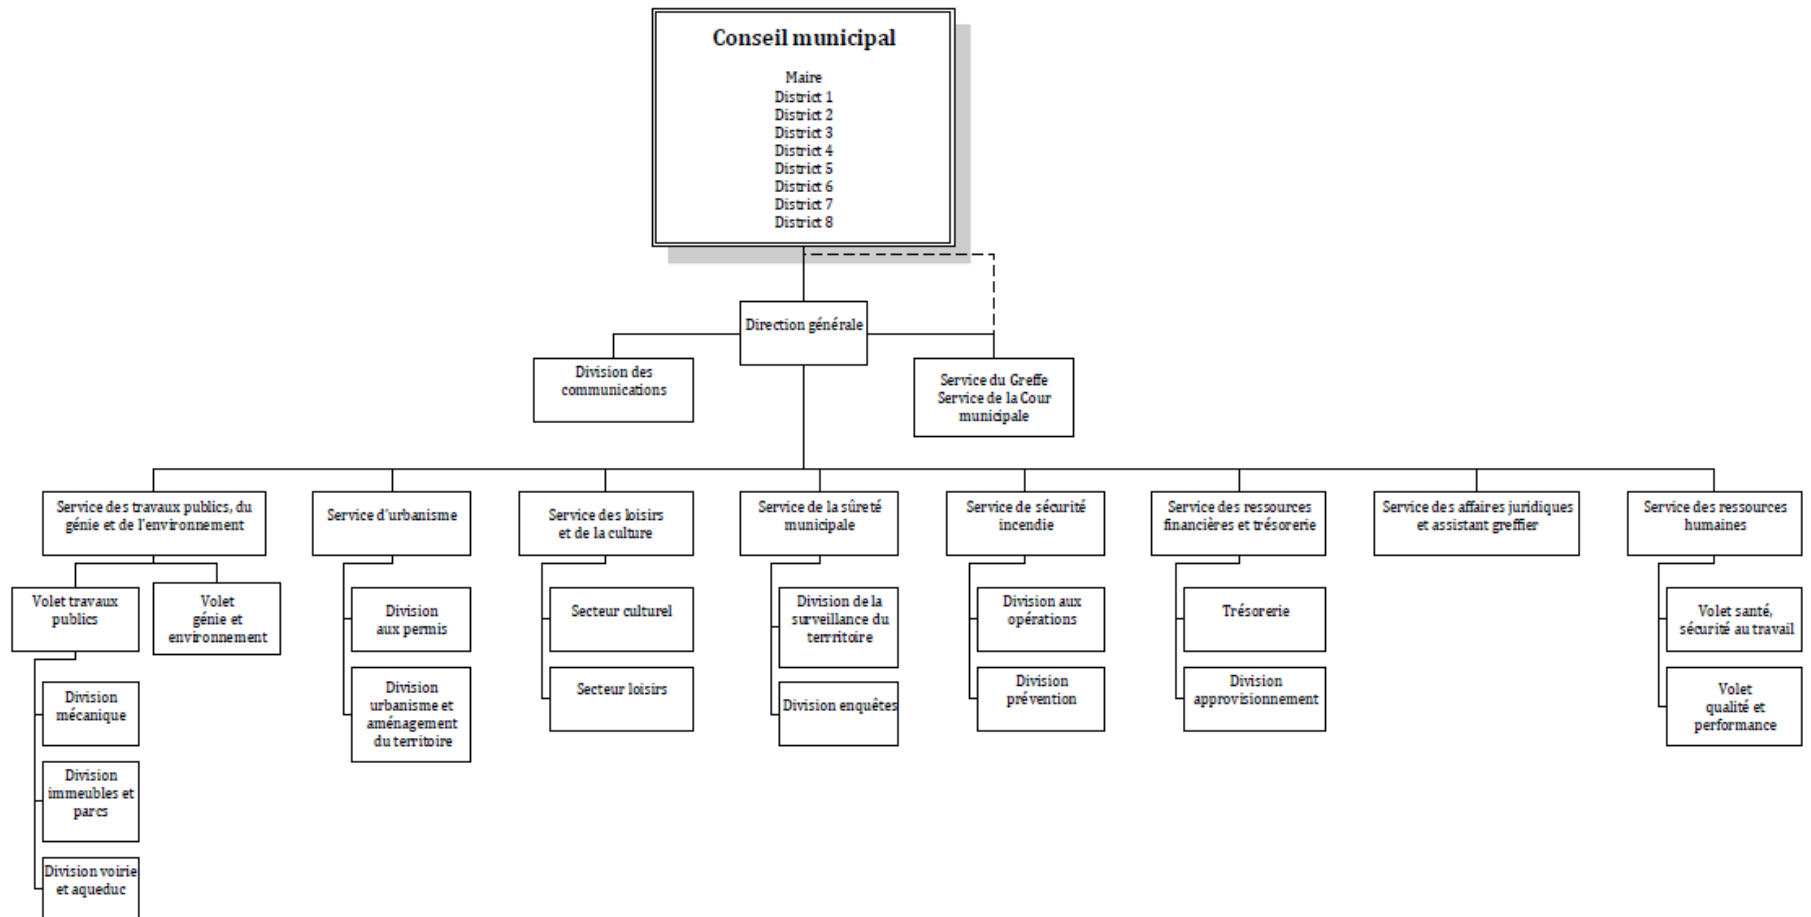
Conseil municipal

Maire
District 1
District 2
District 3
District 4
District 5
District 6
District 7
District 8

Direction générale

Division des communications

Service du Greffe
Service de la Cour municipale

Service des travaux publics, du génie et de l'environnement

Volet travaux publics

Division mécanique

Division immeubles et parcs

Division voirie et aqueduc

Volet génie et environnement

Service d'urbanisme

Division aux permis

Division urbanisme et aménagement du territoire

Service des loisirs et de la culture

Secteur culturel

Secteur loisirs

Service de la sûreté municipale

Division de la surveillance du territoire

Division enquêtes

Service de sécurité incendie

Division aux opérations

Division prévention

Service des ressources financières et trésorerie

Trésorerie

Division approvisionnement

Service des affaires juridiques et assistant greffier

Service des ressources humaines

Volet santé, sécurité au travail

Volet qualité et performance